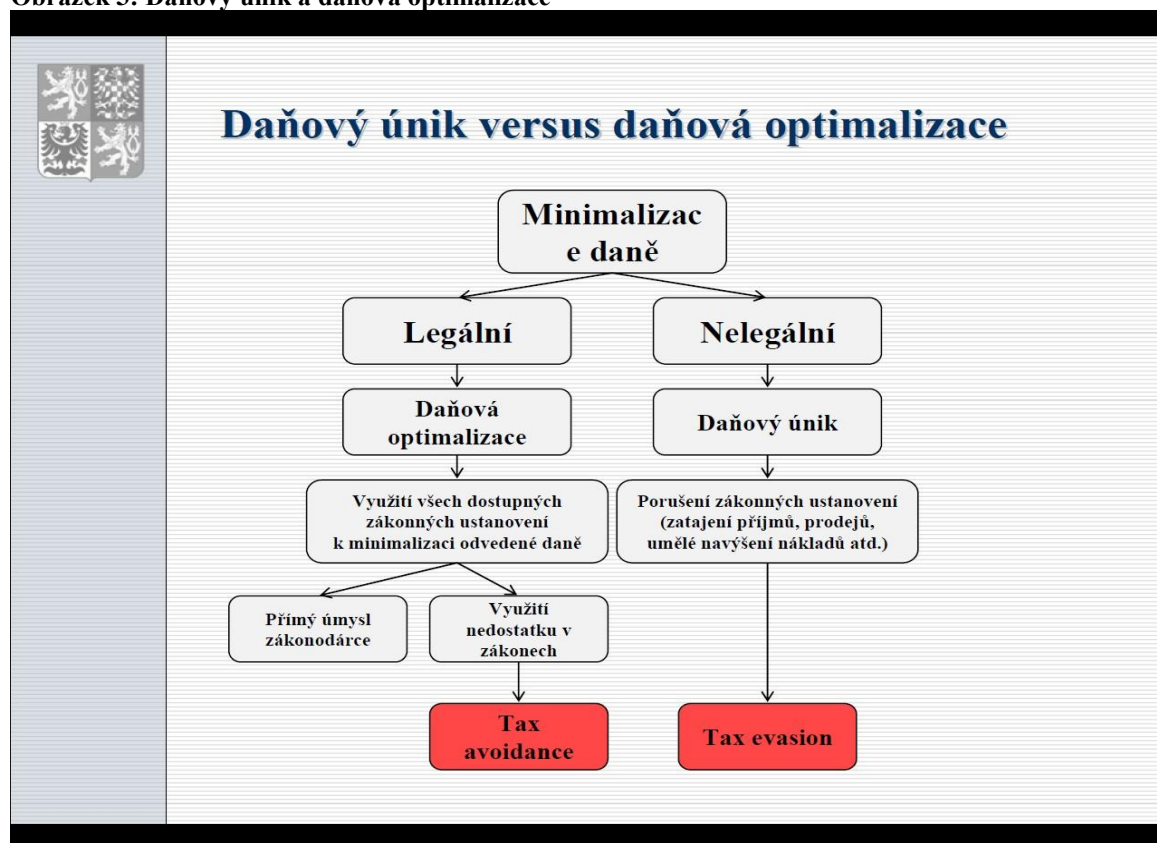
Obrázek 3: Daňový únik a daňová optimalizace

Daňový únik versus daňová optimalizace

Minimalizac e daně

Legální

Nelegální

Daňová optimalizace

Daňový únik

Využití všech dostupných zákonných ustanovení k minimalizaci odvedené daně

Porušení zákonných ustanovení (zatajení příjmů, prodejů, umělé navýšení nákladů atd.)

Přímý úmysl zákonodárce

Využití nedostatku v zákonech

Tax avoidance

Tax evasion